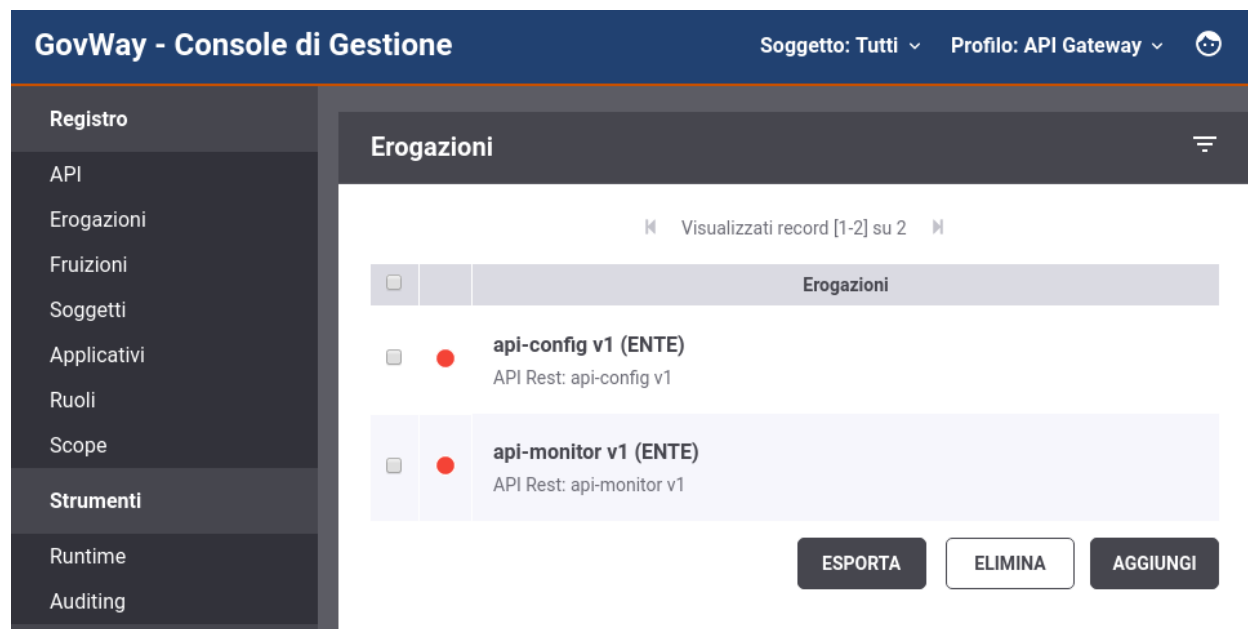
GovWay - Console di Gestione

Soggetto: Tutti

Profilo: API Gateway

Registro

API

Erogazioni

Fruizioni

Soggetti

Applicativi

Ruoli

Scope

Strumenti

Runtime

Auditing

Erogazioni

Visualizzati record [1-2] su 2

| | | Erogazioni |
|---|---|---|
| | | api-config v1 (ENTE) API Rest: api-config v1 |
| | | api-monitor v1 (ENTE) API Rest: api-monitor v1 |

ESPORTA

ELIMINA

AGGIUNGI